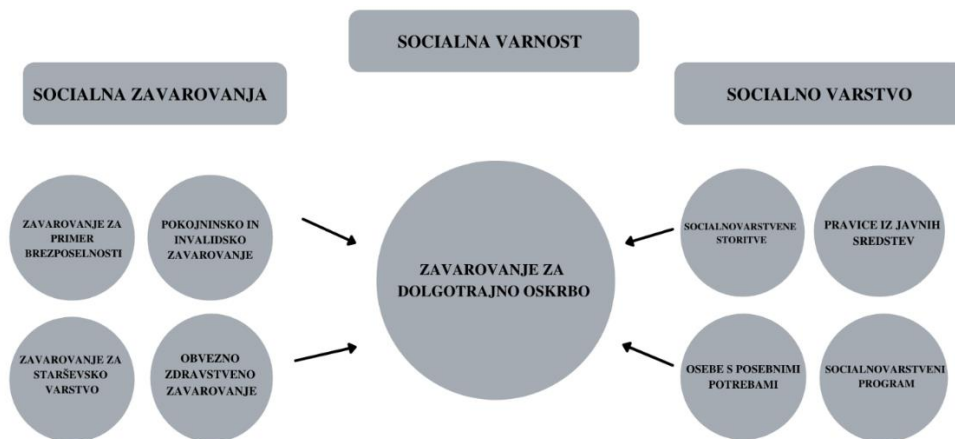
SOCIALNA VARNOST

SOCIALNA ZAVAROVANJA

SOCIALNO VARSTVO

ZAVAROVANJE ZA PRIMER BREZPOSELNOSTI

POKOJNINSKO IN INVALIDSKO ZAVAROVANJE

ZAVAROVANJE ZA STARŠEVSKO VARSTVO

OBVEZNO ZDRAVSTVENO ZAVAROVANJE

ZAVAROVANJE ZA DOLGOTRAJNO OSKRBO

SOCIALNOVARSTVENE STORITVE

PRAVICE IZ JAVNIH SREDSTEV

OSEBE S POSEBNIMI POTREBAMI

SOCIALNOVARSTVENI PROGRAM